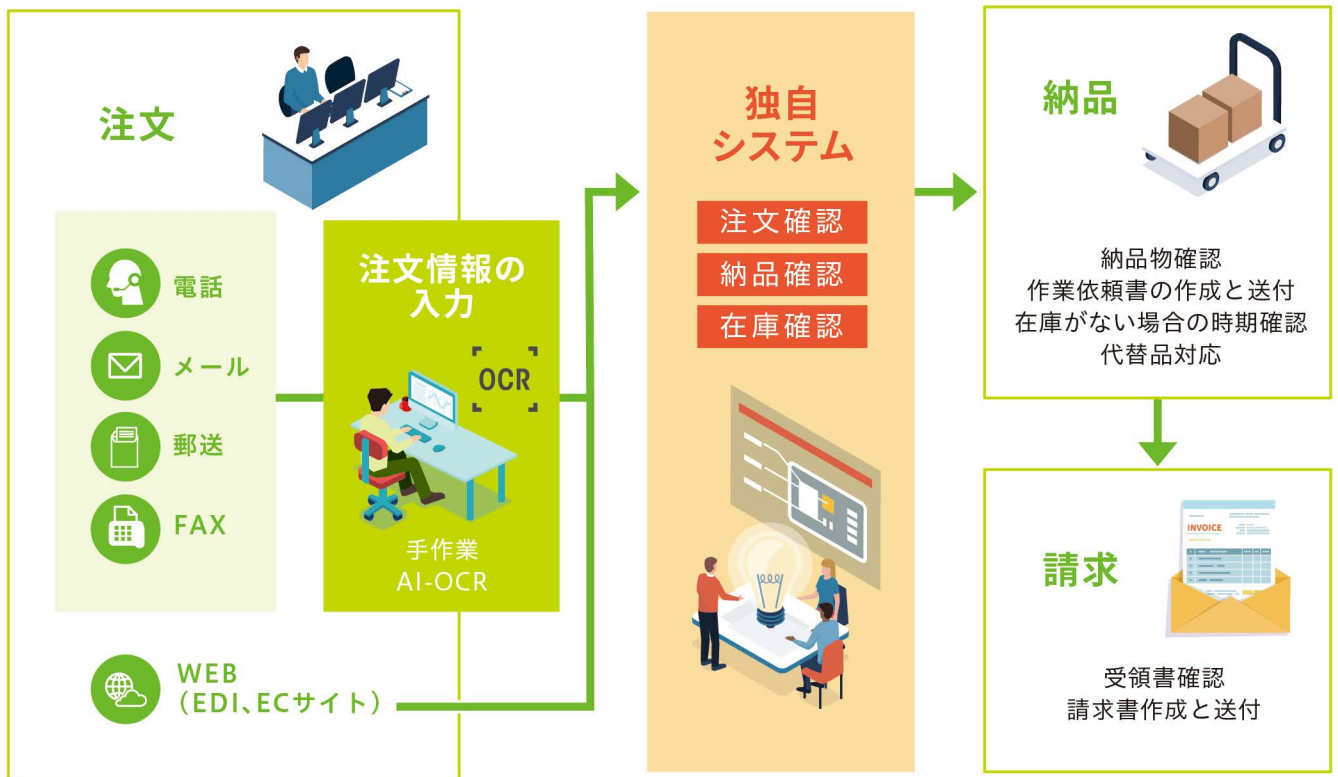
注文

電話

メール

郵送

FAX

注文情報の入力

OCR

手作業
AI-OCR

WEB
（EDI、ECサイト）

独自
システム

注文確認

納品確認

在庫確認

納品

納品物確認
作業依頼書の作成と送付
在庫がない場合の時期確認
代替品対応

INVOICE

請求

受領書確認
請求書作成と送付